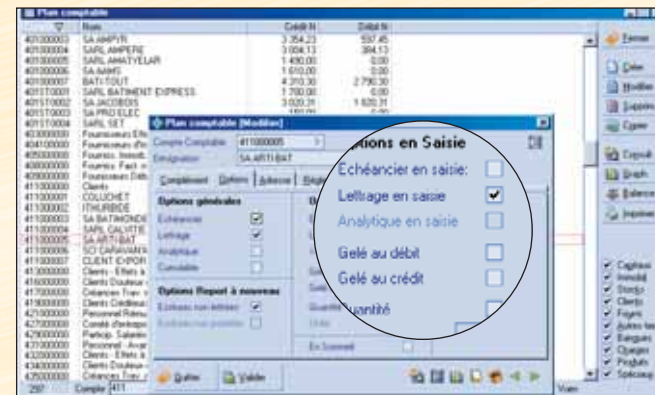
Plan comptable

| N° | Nom | Crédit N | Débit N |
|---|---|---|---|
| 401000003 | SA AMPYR | 3 354,23 | 597,45 |
| 401000004 | SARL AMPERE | 3 004,13 | 384,13 |
| 401000005 | SA AMATYELAR | 1 490,00 | 0,00 |
| 401000006 | SA AAMS | 1 610,00 | 0,00 |
| 401000007 | BATI-TOUT | 4 310,30 | 2 790,30 |
| 401570001 | SARL BATIMENT EXPRESS | 1 700,00 | 0,00 |
| 401570002 | SA JACOBEIS | 3 020,31 | 1 620,31 |
| 401570003 | SA PRO ELEC | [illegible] | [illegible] |
| 401570004 | SARL SET | | |
| 403000000 | Fournisseurs Eff | | |
| 404100000 | Fournisseurs d'in | | |
| 405000000 | Fournisss. Immob. | | |
| 408100000 | Fournisss. Fact. n | | |
| 409000000 | Fournisseurs Déb | | |
| 411000000 | Clients | | |
| 411000001 | COLUCHET | | |
| 411000002 | ITHURBIDE | | |
| 411000003 | SA BATIMONDE | | |
| 411000004 | SARL CALVITIE | | |
| 411000005 | SA ARTI-BAT | | |
| 411000006 | SCI CARAVANER | | |
| 411000007 | CLIENT EXPOR | | |
| 413000000 | Clients - Effets à | | |
| 416000000 | Clients Douteux | | |
| 417000000 | Créances Trav. n | | |
| 418000000 | Clients Créditeur | | |
| 421000000 | Personnel Rémun | | |
| 427000000 | Comité d'entrepr | | |
| 428000000 | Particip. Salariés | | |
| 431000000 | Personnel - Avar | | |
| 432000000 | Clients - Effets à | | |
| 434000000 | Clients Douteux | | |
| 435000000 | Créances Trav. n | | |

Plan comptable [Modifier]

Compte Comptable 411000005

Désignation SA ARTI-BAT

Complément Options Adresse Règle

Options générales

Echéancier

Lettrage

Analytique

Cumulable

Options Report à nouveau

Ecritures non lettrées

Ecritures non pointées

En Sommeil

Quantité

Unité

Options en Saisie

Echéancier en saisie:

Lettrage en saisie

Analytique en saisie

Gelé au débit

Gelé au crédit

Quantité

Quitter

Valider

Fermer

Créer

Modifier

Supprimer

Copier

Consult.

Graph.

Balance

Imprimer

Capitaux

Immobil.

Stocks

Clients

Fourn.

Autres tiers

Banques

Charges

Produits

Spéciaux

297

Compte 411

Vues